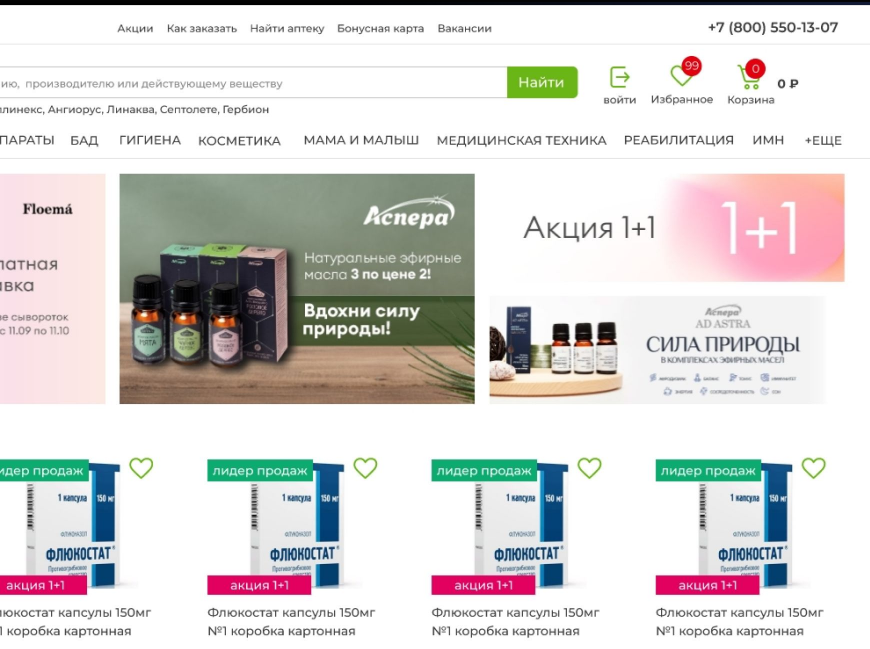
Акции Как заказать Найти аптеку Бонусная карта Вакансии

+7 (800) 550-13-07

ию, производителю или действующему веществу

Найти

войти Избранное 99 Корзина 0 0 ₽

линекс, Ангиорус, Линаква, Септолете, Гербион

ПАРАТЫ БАД ГИГИЕНА КОСМЕТИКА МАМА И МАЛЫШ МЕДИЦИНСКАЯ ТЕХНИКА РЕАБИЛИТАЦИЯ ИМН +ЕЩЕ

Floemá

латная вка

е сывороток с 11.09 по 11.10

Аспера

Натуральные эфирные масла 3 по цене 2!

Вдохни силу природы!

Акция 1+1

1+1

Аспера AD ASTRA

СИЛА ПРИРОДЫ

В КОМПЛЕКСАХ ЭФИРНЫХ МАСЕЛ

лидер продаж

ФЛЮКОСТАТ

акция 1+1

люкостат капсулы 150мг
№1 коробка картонная

лидер продаж

ФЛЮКОСТАТ

акция 1+1

Флюкостат капсулы 150мг
№1 коробка картонная

лидер продаж

ФЛЮКОСТАТ

акция 1+1

Флюкостат капсулы 150мг
№1 коробка картонная

лидер продаж

ФЛЮКОСТАТ

акция 1+1

Флюкостат капсулы 150мг
№1 коробка картонная